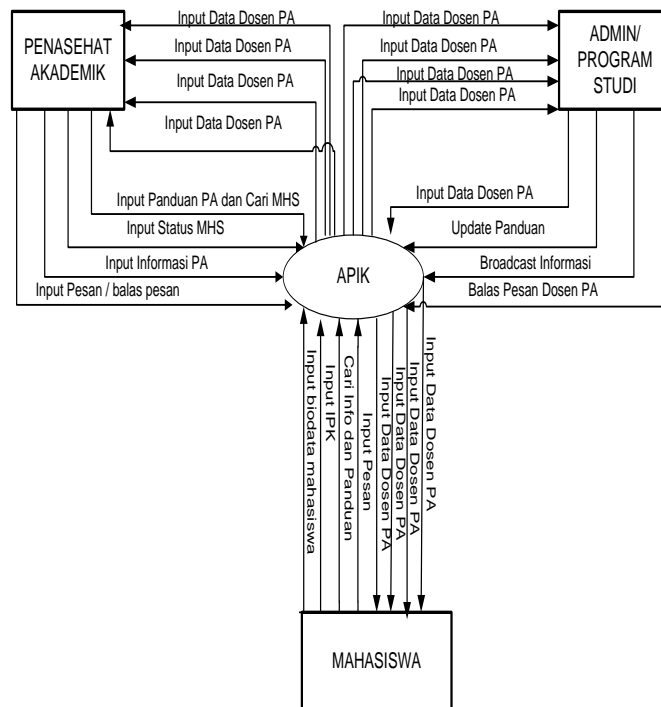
PENASEHAT AKADEMIK

Input Data Dosen PA

Input Data Dosen PA

Input Data Dosen PA

Input Data Dosen PA

Input Data Dosen PA

Input Data Dosen PA

Input Data Dosen PA

Input Data Dosen PA

ADMIN/ PROGRAM STUDI

Input Panduan PA dan Cari MHS

Input Status MHS

Input Informasi PA

Input Pesan / balas pesan

Input Data Dosen PA

Update Panduan

Broadcast Informasi

Balas Pesan Dosen PA

APIK

Input biodata mahasiswa

Input IPK

Cari Info dan Panduan

Input Pesan

Input Data Dosen PA

Input Data Dosen PA

Input Data Dosen PA

Input Data Dosen PA

MAHASISWA